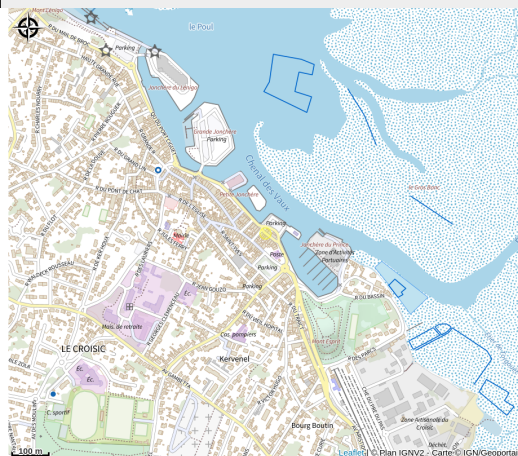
Mont Lénigo
le Pouli
Parking
Jonchère du Lénigo
Grande Jonchère
Parking
Chenal des Vaux
Jonchère Pen Bron
Parking
Jonchère du Pricipe
Zone d'Activité Portuaire
le Grand Bélé
Poste
Parking
Parking
LE CROISIC
Mais. de retraite
Kervenel
Cas. pompiers
Mont Esprit
Bourg Boutin
Zone Artisanale du Croisic
Déchetterie
C. sportif
Éc.
Éc.
Éc.
R DU BASSIN
R DU PONT DE CHAT
AV DE LA GARE
100 m
Leaflet | © Plan IGNV2 - Carte © IGN/Geoportail